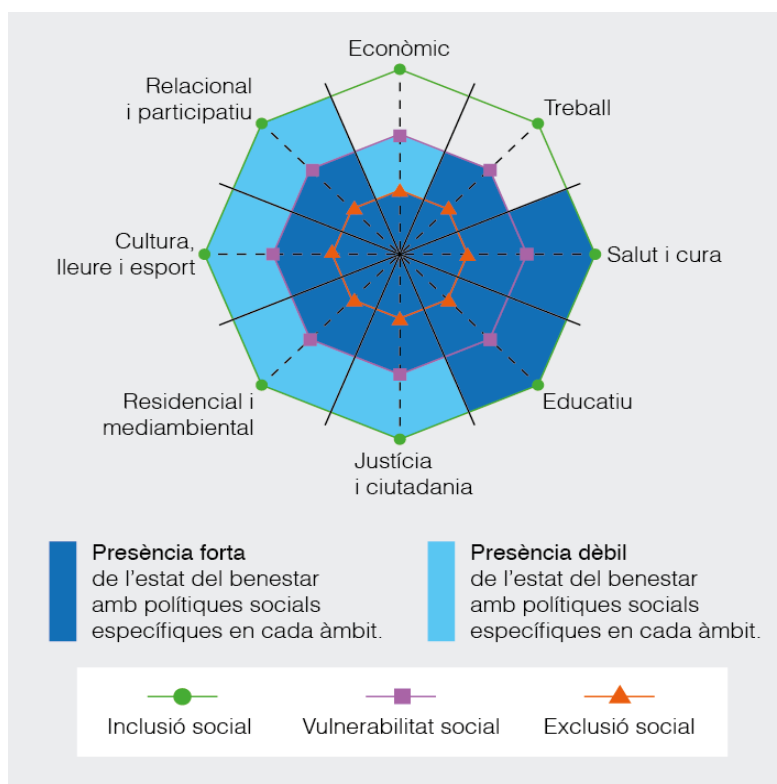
Econòmic

Treball

Salut i cura

Educatiu

Justícia i ciutadania

Residencial i mediambiental

Cultura, lleure i esport

Relacional i participatiu

**Presència forta** de l'estat del benestar amb polítiques socials específiques en cada àmbit.

**Presència dèbil** de l'estat del benestar amb polítiques socials específiques en cada àmbit.

Inclusió social

Vulnerabilitat social

Exclusió social